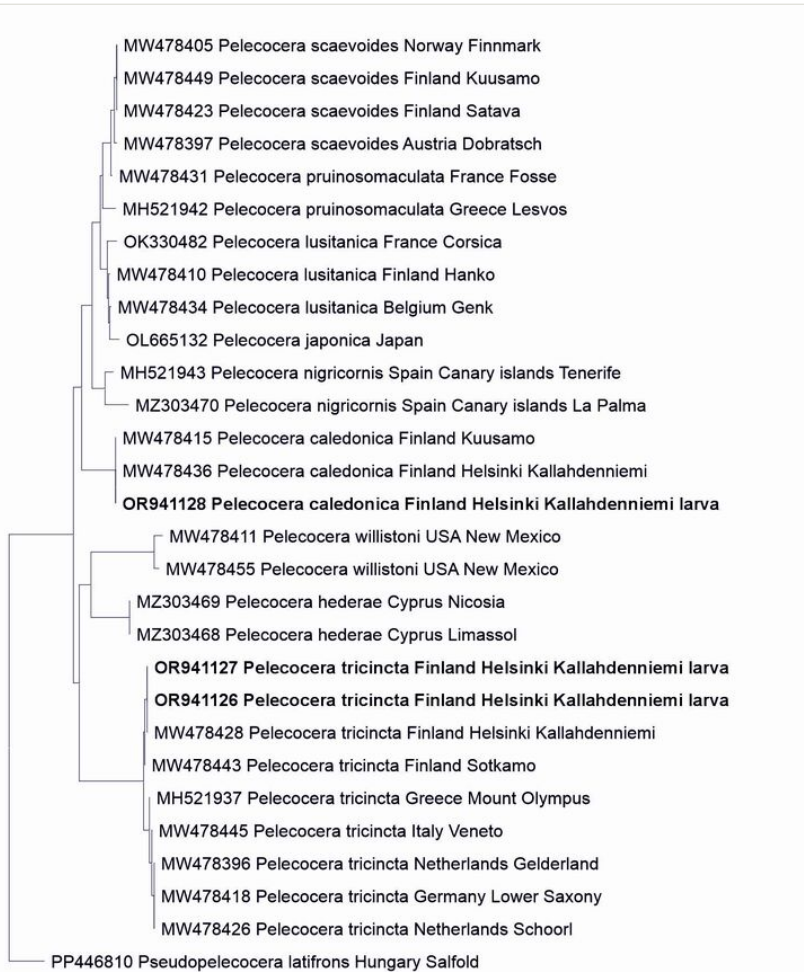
MW478405 Pelecocera scaevoides Norway Finnmark
MW478449 Pelecocera scaevoides Finland Kuusamo
MW478423 Pelecocera scaevoides Finland Satava
MW478397 Pelecocera scaevoides Austria Dobratsch
MW478431 Pelecocera pruinosomaculata France Fosse
MH521942 Pelecocera pruinosomaculata Greece Lesvos
OK330482 Pelecocera lusitanica France Corsica
MW478410 Pelecocera lusitanica Finland Hanko
MW478434 Pelecocera lusitanica Belgium Genk
OL665132 Pelecocera japonica Japan
MH521943 Pelecocera nigricornis Spain Canary islands Tenerife
MZ303470 Pelecocera nigricornis Spain Canary islands La Palma
MW478415 Pelecocera caledonica Finland Kuusamo
MW478436 Pelecocera caledonica Finland Helsinki Kallahdenniemi
OR941128 Pelecocera caledonica Finland Helsinki Kallahdenniemi larva
MW478411 Pelecocera willistoni USA New Mexico
MW478455 Pelecocera willistoni USA New Mexico
MZ303469 Pelecocera hederae Cyprus Nicosia
MZ303468 Pelecocera hederae Cyprus Limassol
OR941127 Pelecocera tricincta Finland Helsinki Kallahdenniemi larva
OR941126 Pelecocera tricincta Finland Helsinki Kallahdenniemi larva
MW478428 Pelecocera tricincta Finland Helsinki Kallahdenniemi
MW478443 Pelecocera tricincta Finland Sotkamo
MH521937 Pelecocera tricincta Greece Mount Olympus
MW478445 Pelecocera tricincta Italy Veneto
MW478396 Pelecocera tricincta Netherlands Gelderland
MW478418 Pelecocera tricincta Germany Lower Saxony
MW478426 Pelecocera tricincta Netherlands Schoorl
PP446810 Pseudopelecocera latifrons Hungary Salfold